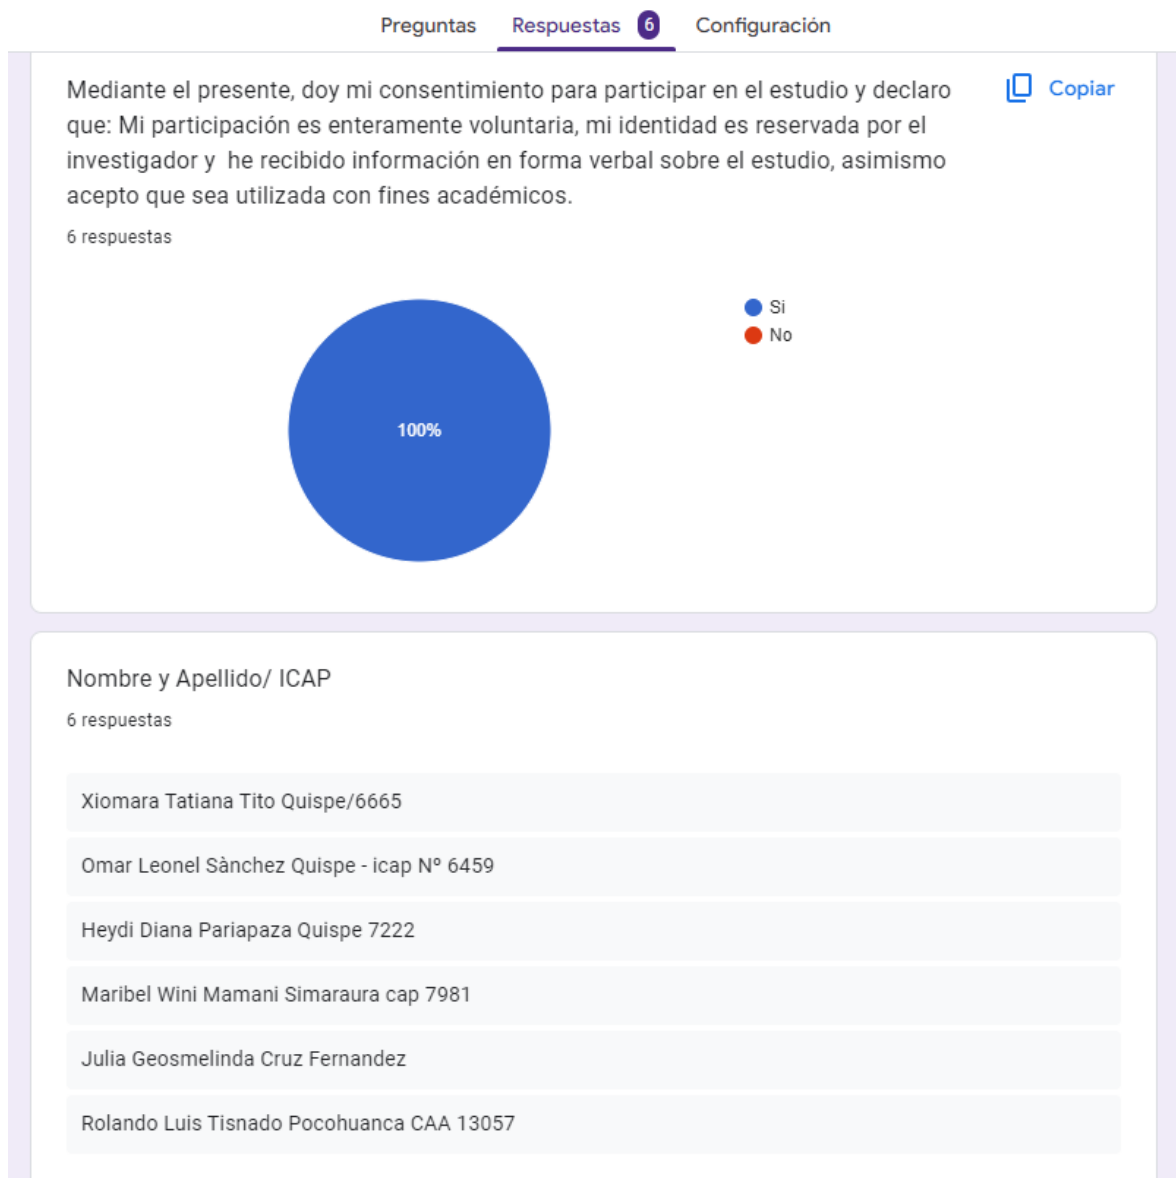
Preguntas Respuestas 6 Configuración

Mediante el presente, doy mi consentimiento para participar en el estudio y declaro que: Mi participación es enteramente voluntaria, mi identidad es reservada por el investigador y he recibido información en forma verbal sobre el estudio, asimismo acepto que sea utilizada con fines académicos.

Copiar

6 respuestas

Si
No

100%

Nombre y Apellido/ ICAP

6 respuestas

Xiomara Tatiana Tito Quispe/6665

Omar Leonel Sànchez Quispe - icap Nº 6459

Heydi Diana Pariapaza Quispe 7222

Maribel Wini Mamani Simaraura cap 7981

Julia Geosmelinda Cruz Fernandez

Rolando Luis Tisnado Pocohuanca CAA 13057